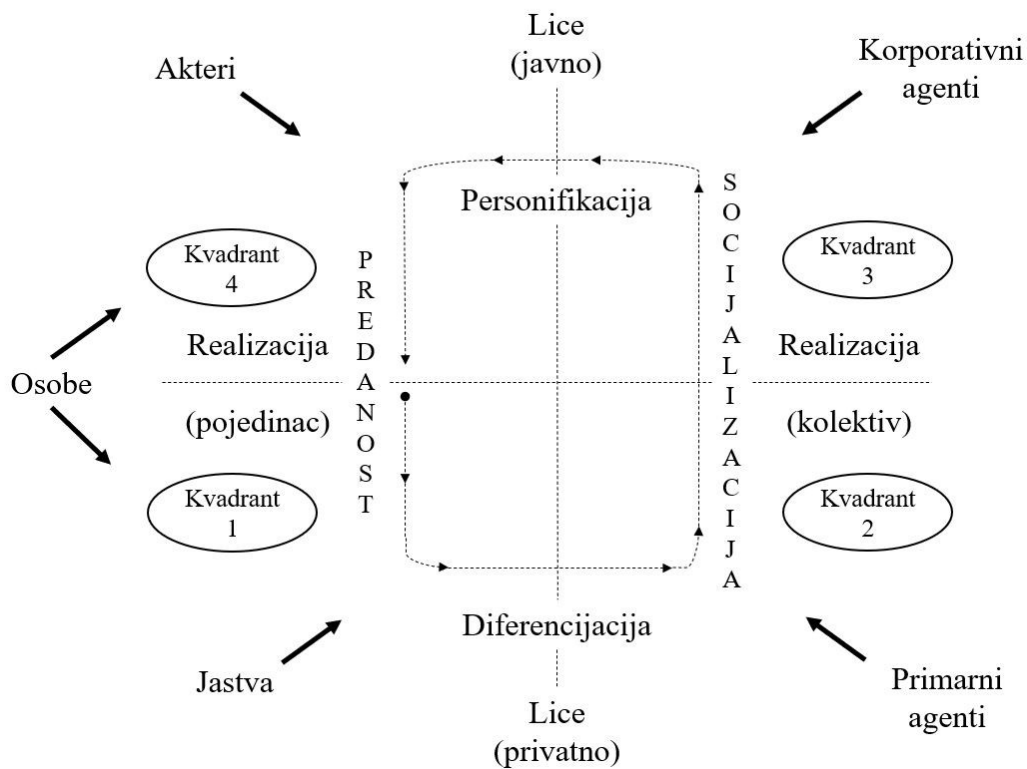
Lice
(javno)

Akteri

Korporativni
agenti

Personifikacija

SOCIJALIZACIJA

PREDANOST

Kvadrant
4

Kvadrant
3

Realizacija

Realizacija

Osobe

(pojedinac)

(kolektiv)

Kvadrant
1

Kvadrant
2

Diferencijacija

Jastva

Primarni
agenti

Lice
(privatno)